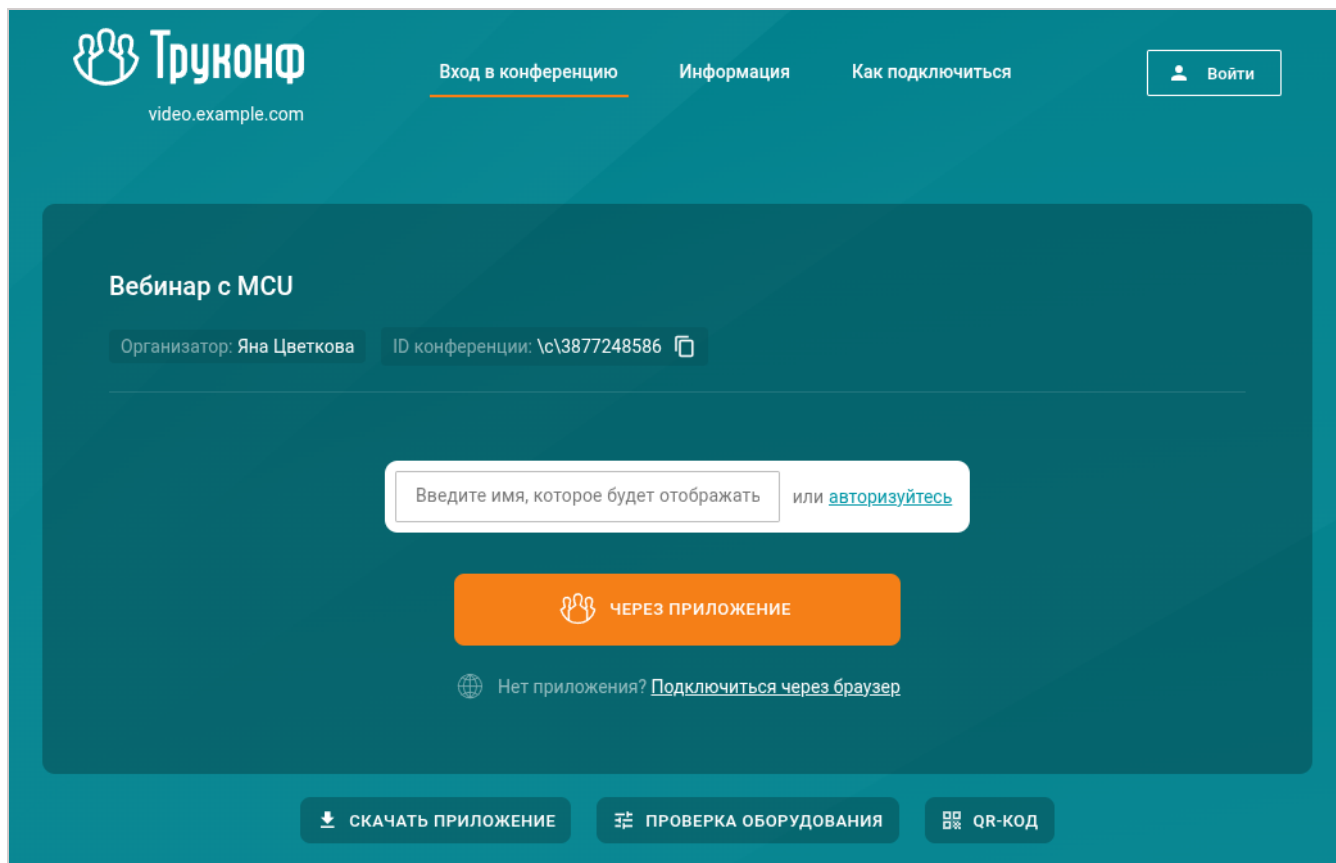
Труконф
video.example.com

Вход в конференцию Информация Как подключиться

Войти

Вебинар с MCU

Организатор: Яна Цветкова ID конференции: \c\3877248586

Введите имя, которое будет отображать или авторизуйтесь

ЧЕРЕЗ ПРИЛОЖЕНИЕ

Нет приложения? Подключиться через браузер

СКАЧАТЬ ПРИЛОЖЕНИЕ ПРОВЕРКА ОБОРУДОВАНИЯ QR-КОД